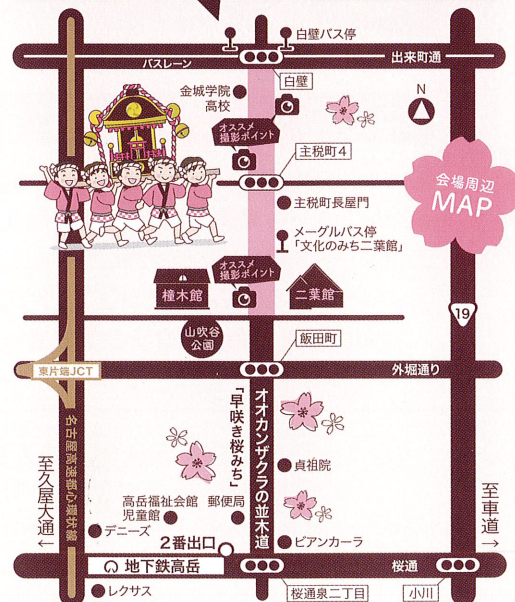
白壁バス停
バスレーン
出来町通
白壁
金城学院高校
N
オススメ撮影ポイント
主税町4
会場周辺MAP
主税町長屋門
メーグルバス停「文化のみち二葉館」
オススメ撮影ポイント
橦木館
二葉館
19
山吹谷公園
飯田町
東片端JCT
外堀通り
「早咲き桜みち」
オオカンザクラの並木道
名古屋高速都心環状線
貞祖院
至久屋大通←
高岳福祉会館
児童館
郵便局
デニーズ
2番出口
ビアンカーラ
至車道→
地下鉄高岳
桜通
レクサス
桜通泉二丁目
小川